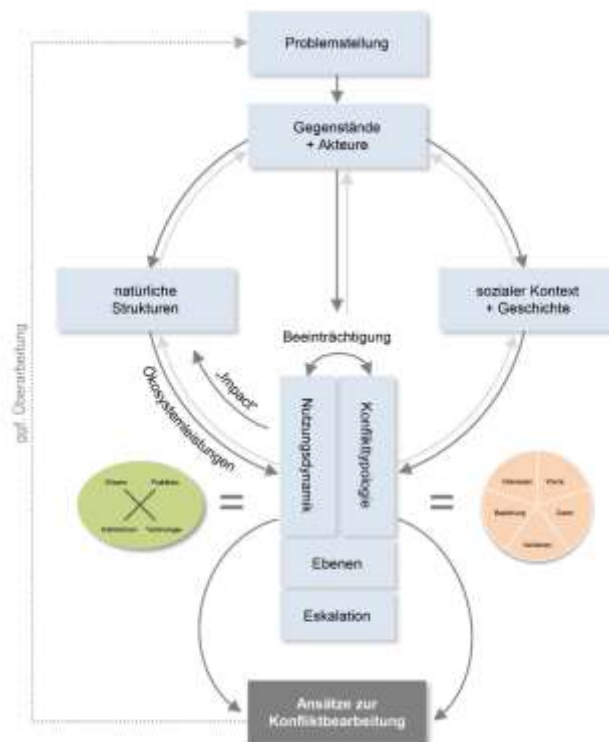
Problemstellung

Gegenstände
+ Akteure

natürliche
Strukturen

sozialer Kontext
+ Geschichte

Beeinträchtigung

„Impact"

Ökosystemleistungen

Nutzungsdynamik

Konflikttypologie

Ebenen

Eskalation

ggf. Überarbeitung

Akteure Praktiken
Institutionen Technologien

Interessen Werte
Beziehung Daten
Verteilung

=

=

Ansätze zur
Konfliktbearbeitung